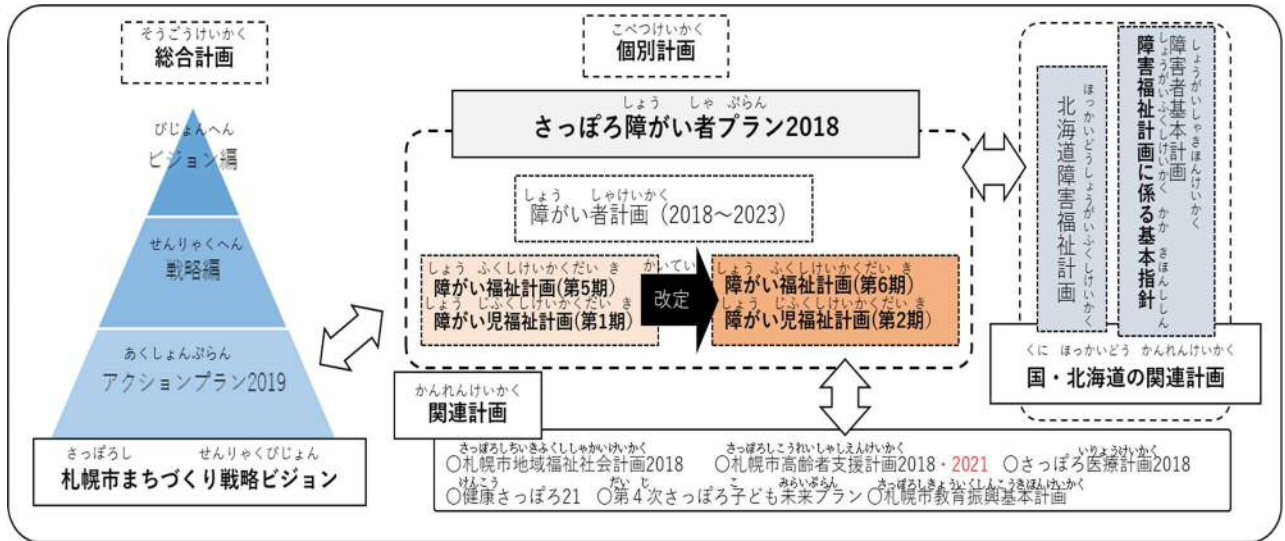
総合計画

ビジョン編

戦略編

アクションプラン2019

札幌市まちづくり戦略ビジョン

個別計画

さっぽろ障がい者プラン2018

障がい者計画（2018～2023）

障がい福祉計画(第5期)
障がい児福祉計画(第1期)

改定

障がい福祉計画(第6期)
障がい児福祉計画(第2期)

関連計画

○札幌市地域福祉社会計画2018　○札幌市高齢者支援計画2018・2021　○さっぽろ医療計画2018
○健康さっぽろ21　○第４次さっぽろ子ども未来プラン　○札幌市教育振興基本計画

北海道障害福祉計画

障害者基本計画
障害福祉計画に係る基本指針

国・北海道の関連計画